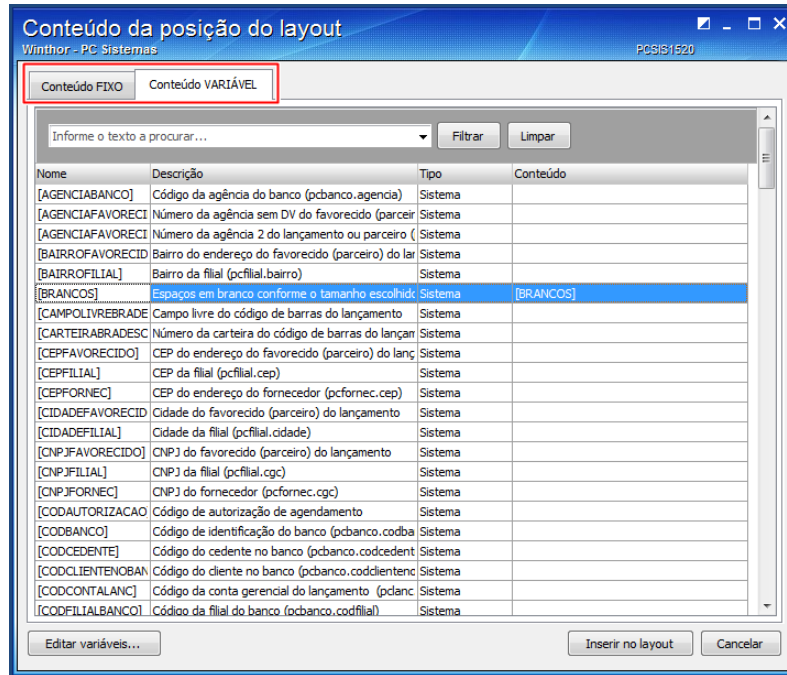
Conteúdo da posição do layout
Winthor - PC Sistemas
PCSIS1520

Conteúdo FIXO
Conteúdo VARIÁVEL

Informe o texto a procurar...
Filtrar
Limpar

| Nome | Descrição | Tipo | Conteúdo |
|---|---|---|---|
| [AGENCIABANCO] | Código da agência do banco (pcbanco.agencia) | Sistema | |
| [AGENCIAFAVORECI | Número da agência sem DV do favorecido (parceir | Sistema | |
| [AGENCIAFAVORECI | Número da agência 2 do lançamento ou parceiro ( | Sistema | |
| [BAIRROFAVORECID | Bairro do endereço do favorecido (parceiro) do lar | Sistema | |
| [BAIRROFILIAL] | Bairro da filial (pcfilial.bairro) | Sistema | |
| [BRANCOS] | Espaços em branco conforme o tamanho escolhido | Sistema | [BRANCOS] |
| [CAMPOLIVREBRADE | Campo livre do código de barras do lançamento | Sistema | |
| [CARTEIRABRADESC | Número da carteira do código de barras do lançam | Sistema | |
| [CEPFAVORECIDO] | CEP do endereço do favorecido (parceiro) do lanç | Sistema | |
| [CEPFILIAL] | CEP da filial (pcfilial.cep) | Sistema | |
| [CEPFORNEC] | CEP do endereço do fornecedor (pcfornec.cep) | Sistema | |
| [CIDADEFAVORECID | Cidade do favorecido (parceiro) do lançamento | Sistema | |
| [CIDADEFILIAL] | Cidade da filial (pcfilial.cidade) | Sistema | |
| [CNPJFAVORECIDO] | CNPJ do favorecido (parceiro) do lançamento | Sistema | |
| [CNPJFILIAL] | CNPJ da filial (pcfilial.cgc) | Sistema | |
| [CNPJFORNEC] | CNPJ do fornecedor (pcfornec.cgc) | Sistema | |
| [CODAUTORIZACAO | Código de autorização de agendamento | Sistema | |
| [CODBANCO] | Código de identificação do banco (pcbanco.codba | Sistema | |
| [CODCEDENTE] | Código do cedente no banco (pcbanco.codcedent | Sistema | |
| [CODCLIENTENOBAN | Código do cliente no banco (pcbanco.codclientenc | Sistema | |
| [CODCONTALANC] | Código da conta gerencial do lançamento (pclanc | Sistema | |
| [CODFILIALBANCO] | Código da filial do banco (pcbanco.codfilial) | Sistema | |

Editar variáveis...
Inserir no layout
Cancelar